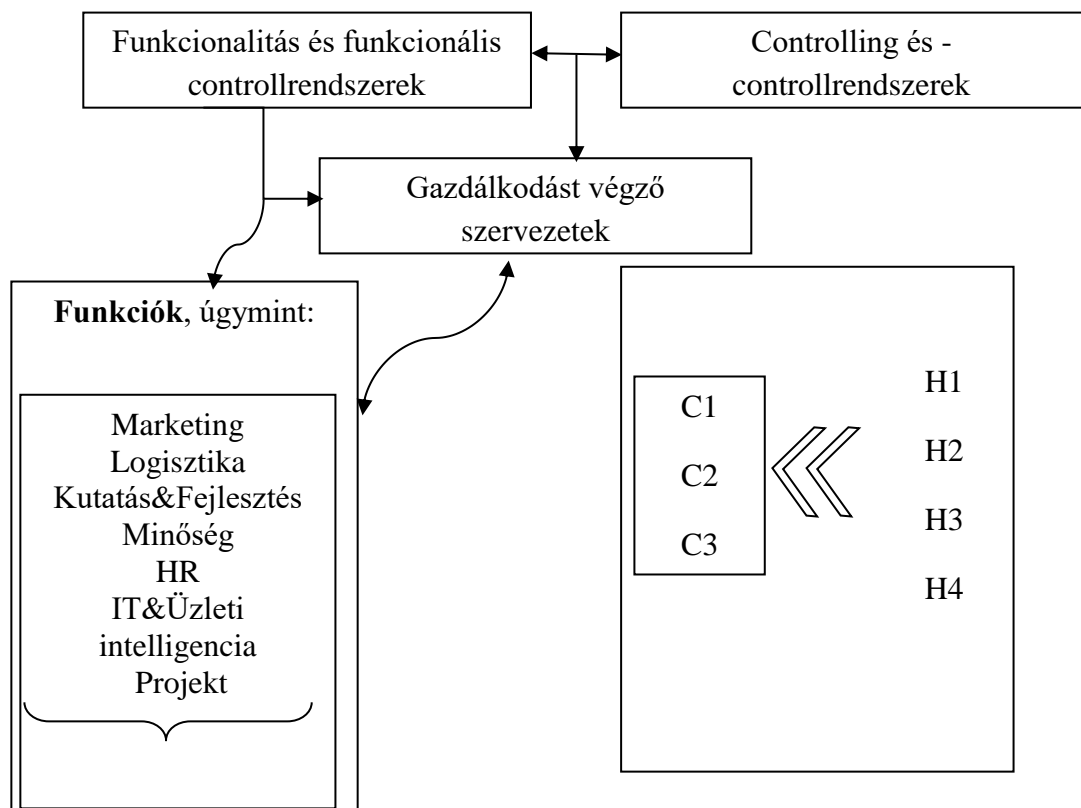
Funkcionalitás és funkcionális controllrendszerek

Controlling és - controllrendszerek

Gazdálkodást végző szervezetek

**Funkciók**, úgymint:

Marketing
Logisztika
Kutatás&Fejlesztés
Minőség
HR
IT&Üzleti intelligencia
Projekt

C1
C2
C3

H1
H2
H3
H4